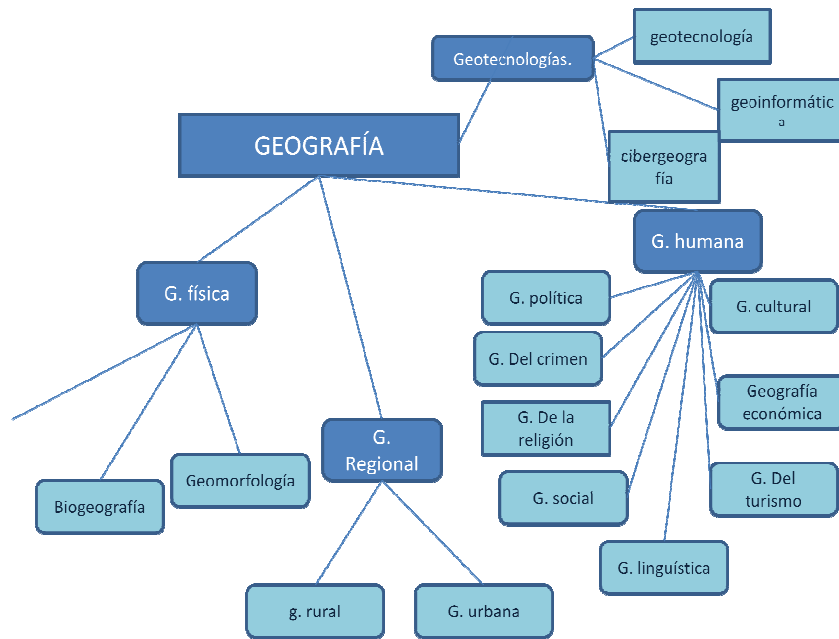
GEOGRAFÍA

Geotecnologías.

geotecnología

geoinformática

cibergeografía

G. humana

G. política

G. cultural

G. Del crimen

Geografía económica

G. De la religión

G. social

G. Del turismo

G. linguística

G. física

Biogeografía

Geomorfología

G. Regional

g. rural

G. urbana